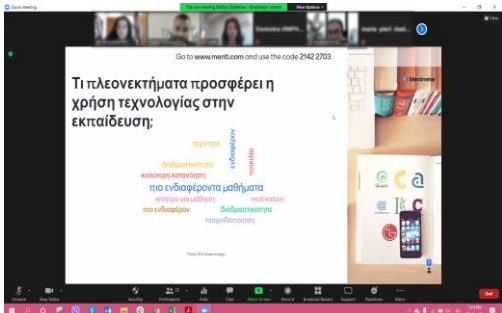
Zoom Meeting

You are viewing Stefos Stefanos - Andreas' screen

View Options

Dimitra GMPU...

maria_pleri stat...

Go to www.menti.com and use the code 2142 2703

Τι πλεονεκτήματα προσφέρει η χρήση τεχνολογίας στην εκπαίδευση;

Mentimeter

ταχύτητα

ενδιαφέρον

ποικιλία

διαδραστικότητα

καλύτερη κατανόηση

πιο ενδιαφέροντα μαθήματα

κίνητρο για μάθηση

motivation

πιο ενδιαφέρον

διαδραστικοτητα

παιχνιδοποιηση

Unmute

Stop Video

Security

Participants

Polls

Chat

Share Screen

Record

Breakout Rooms

Support

Reactions

More

End